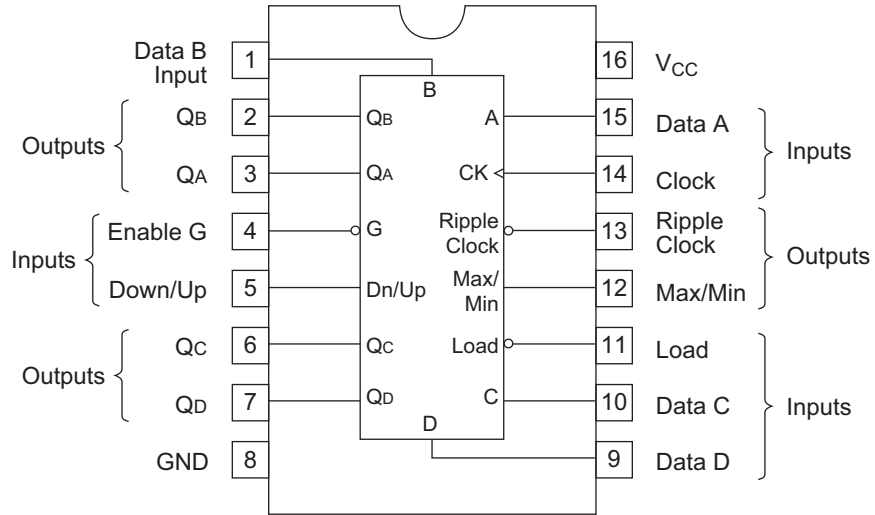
Data B Input
1
B
16
$V_{CC}$

Outputs
$Q_B$
2
$Q_B$
A
15
Data A

Inputs

$Q_A$
3
$Q_A$
CK
14
Clock

Inputs
Enable G
4
G
Ripple Clock
13
Ripple Clock

Outputs

Down/Up
5
Dn/Up
Max/ Min
12
Max/Min

Outputs
$Q_C$
6
$Q_C$
Load
11
Load

$Q_D$
7
$Q_D$
C
10
Data C

Inputs

D
GND
8
9
Data D